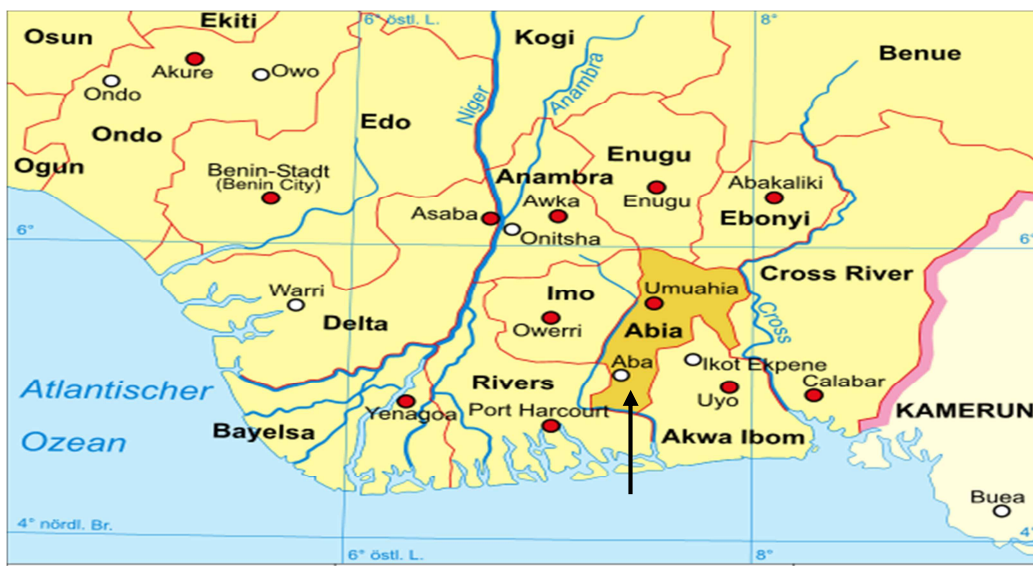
6° östl. L.
8°
Ekiti
Osun
Akure
Owo
Ondo
Kogi
Benue
Ondo
Edo
Niger
Anambra
Ogun
Benin-Stadt (Benin City)
Anambra
Enugu
Enugu
Abakaliki
Ebonyi
Asaba
Awka
Onitsha
6°
6°
Warri
Imo
Umuahia
Cross River
Delta
Owerri
Abia
Cross
Aba
Ikot Ekpene
Atlantischer
Ozean
Rivers
Uyo
Calabar
Yenagoa
Port Harcourt
KAMERUN
Bayelsa
Akwa Ibom
Buea
4° nördl. Br.
6° östl. L.
8°